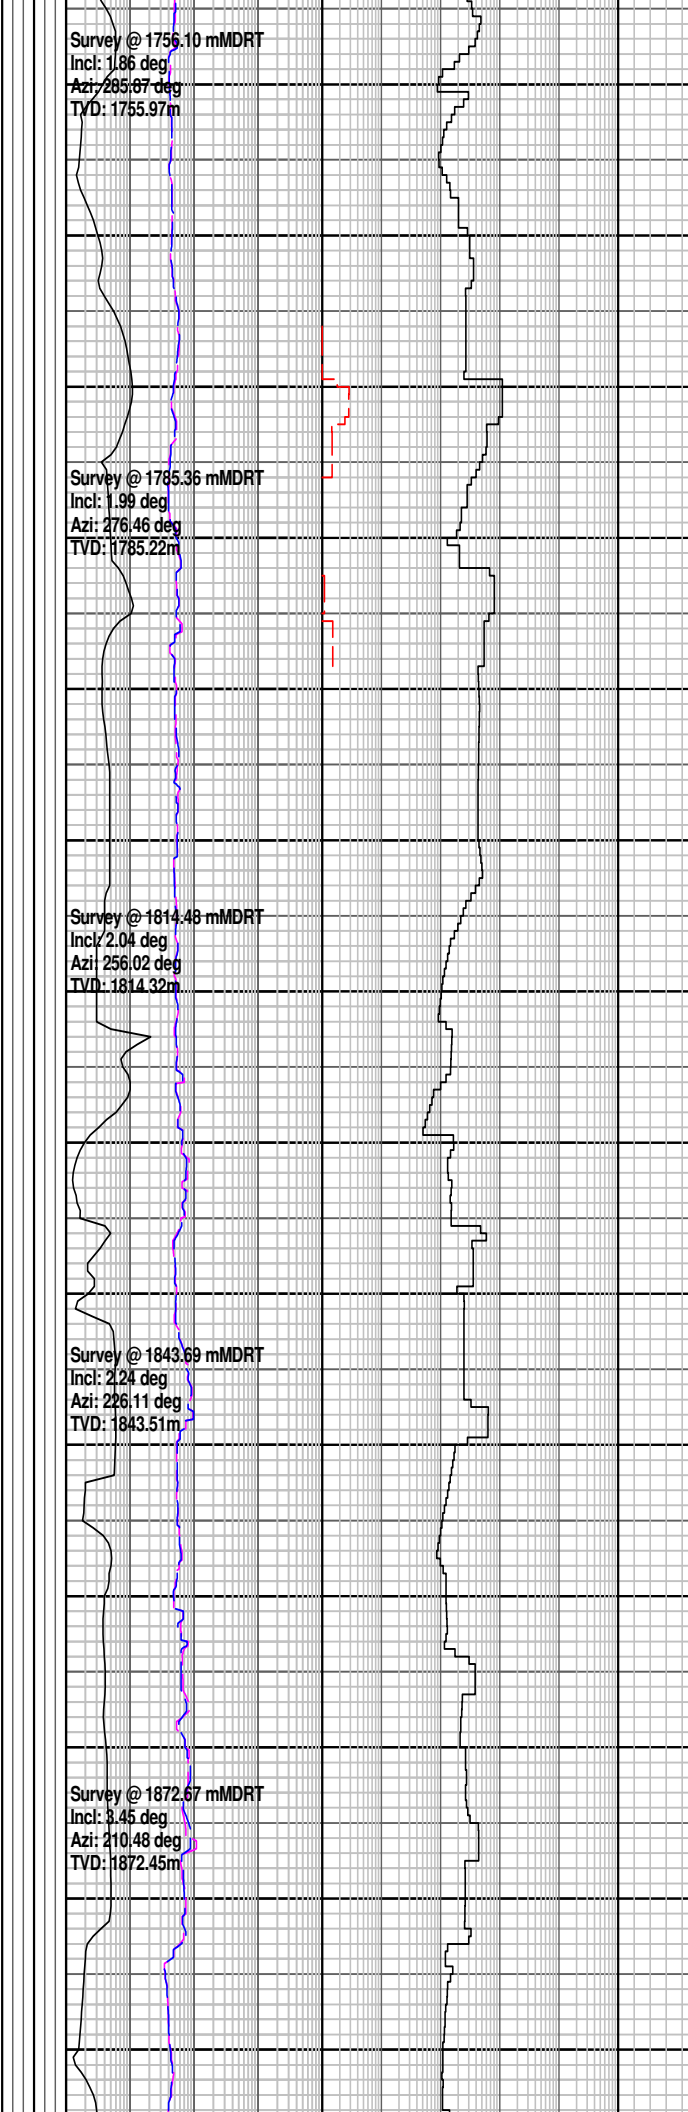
Survey @ 1756.10 mMDRT
Incl: 1.86 deg
Azi: 285.87 deg
TVD: 1755.97m

Survey @ 1785.36 mMDRT
Incl: 1.99 deg
Azi: 276.46 deg
TVD: 1785.22m

Survey @ 1814.48 mMDRT
Incl: 2.04 deg
Azi: 256.02 deg
TVD: 1814.32m

Survey @ 1843.69 mMDRT
Incl: 2.24 deg
Azi: 226.11 deg
TVD: 1843.51m

Survey @ 1872.67 mMDRT
Incl: 3.45 deg
Azi: 210.48 deg
TVD: 1872.45m